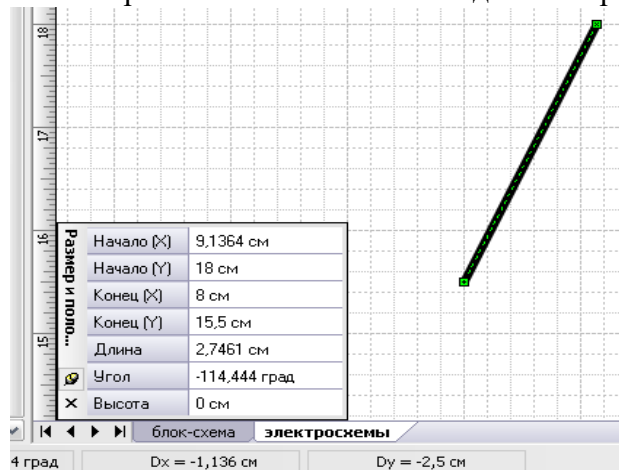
18

17

16

15

Размер и поло...

| Начало (X) | 9,1364 см |
|---|---|
| Начало (Y) | 18 см |
| Конец (X) | 8 см |
| Конец (Y) | 15,5 см |
| Длина | 2,7461 см |
| Угол | -114,444 град |
| Высота | 0 см |

блок-схема | электросхемы

4 град | Dx = -1,136 см | Dy = -2,5 см